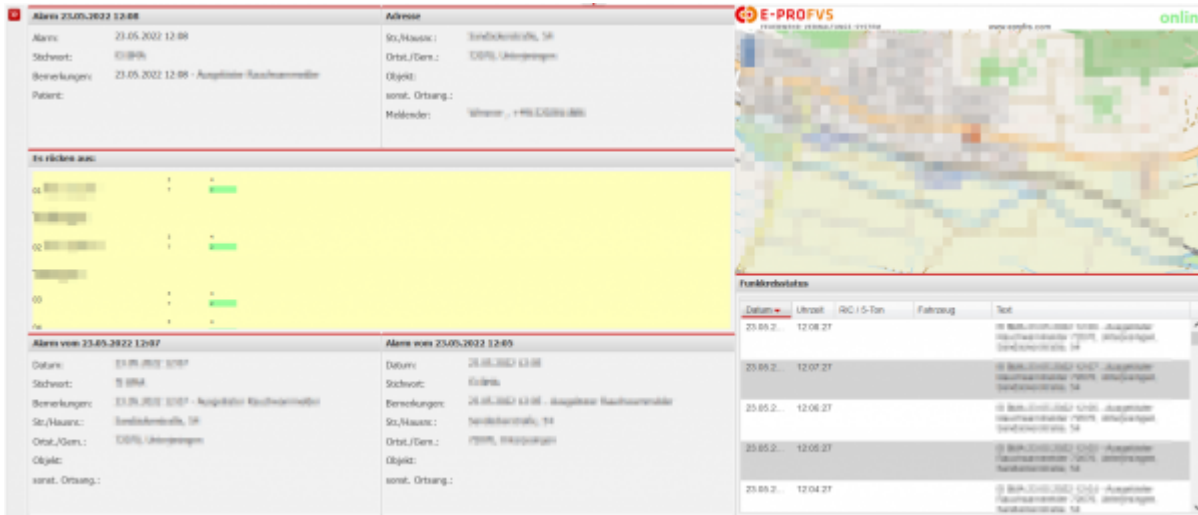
Alarm 23.05.2022 12:08

Alarm: 23.05.2022 12:08
Stichwort: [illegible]
Bemerkungen: 23.05.2022 12:08 - Ausgelöster Rauchwarnmelder
Patient:

Adresse

Str./Hausnr.: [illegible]
Ortst./Gem.: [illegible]
Objekt:
sonst. Ortsang.:
Meldender: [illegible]

E-PROFVS

online

Es rücken aus:

01 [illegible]

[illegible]

02 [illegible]

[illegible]

03

04

Alarm vom 23.05.2022 12:07

Datum: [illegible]
Stichwort: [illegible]
Bemerkungen: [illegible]
Str./Hausnr.: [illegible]
Ortst./Gem.: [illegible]
Objekt:
sonst. Ortsang.:

Alarm vom 23.05.2022 12:05

Datum: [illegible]
Stichwort: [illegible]
Bemerkungen: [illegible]
Str./Hausnr.: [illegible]
Ortst./Gem.: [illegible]
Objekt:
sonst. Ortsang.:

Funkmeldestatus

| Datum | Uhrzeit | RIC / 5-Ton | Fahrzeug | Text |
|---|---|---|---|---|
| 23.05.2... | 12:08:27 | | | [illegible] |
| 23.05.2... | 12:07:27 | | | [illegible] |
| 23.05.2... | 12:06:27 | | | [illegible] |
| 23.05.2... | 12:05:27 | | | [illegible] |
| 23.05.2... | 12:04:27 | | | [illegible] |